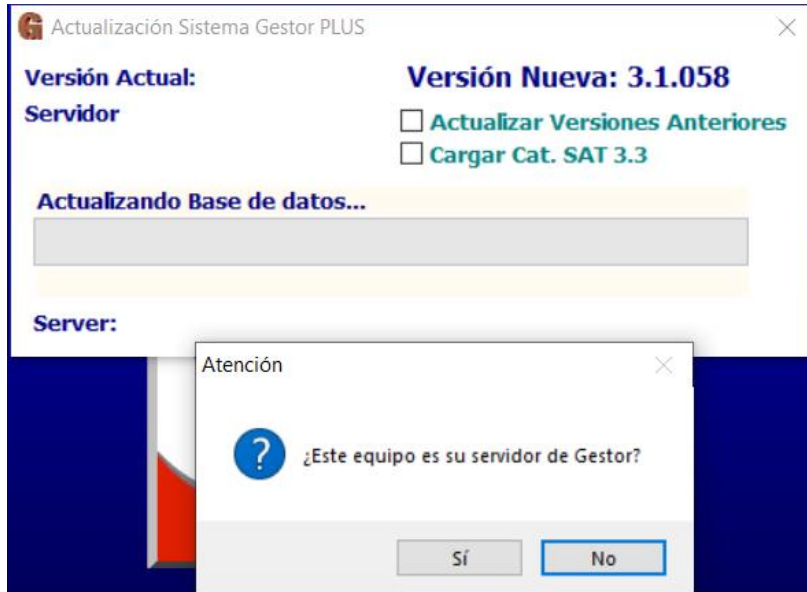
Actualización Sistema Gestor PLUS

Versión Actual:

Versión Nueva: 3.1.058

Servidor

Actualizar Versiones Anteriores

Cargar Cat. SAT 3.3

Actualizando Base de datos...

Server:

Atención

¿Este equipo es su servidor de Gestor?

Sí

No